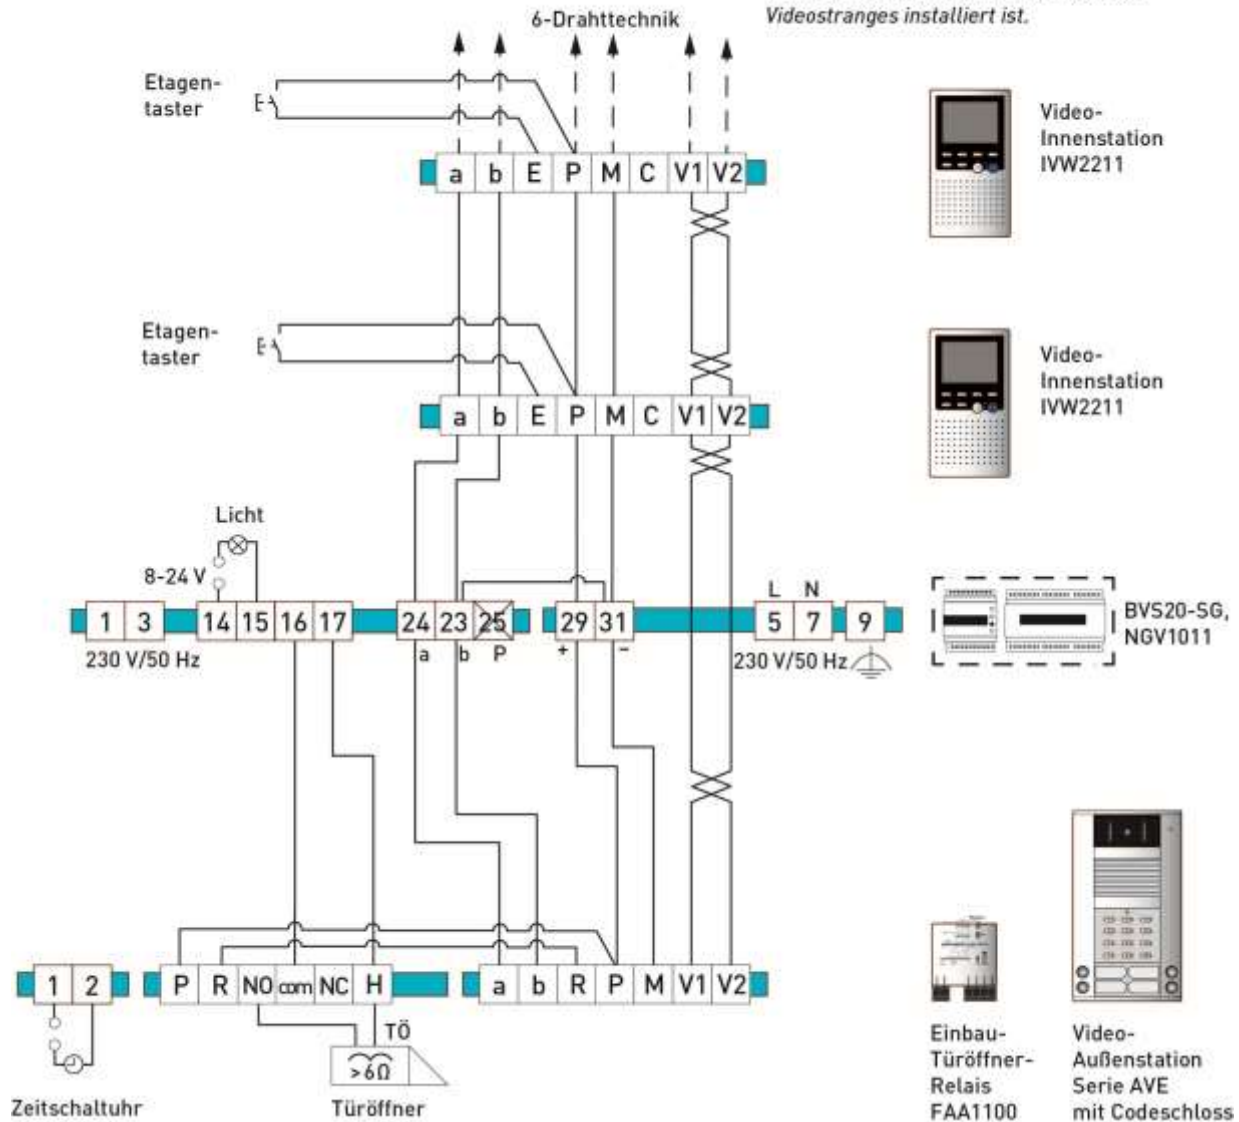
6-Drahttechnik

Videostranges installiert ist.

Etagen-
taster

a b E P M C V1 V2

Video-
Innenstation
IVW2211

Etagen-
taster

a b E P M C V1 V2

Video-
Innenstation
IVW2211

Licht

8-24 V

1 3 14 15 16 17 24 23 25 29 31 5 7 9

L N

230 V/50 Hz

a b P

+ –

230 V/50 Hz

BVS20-SG,
NGV1011

1 2 P R NO com NC H a b R P M V1 V2

TÖ

>6Ω

Zeitschaltuhr

Türöffner

Einbau-
Türöffner-
Relais
FAA1100

Video-
Außenstation
Serie AVE
mit Codeschloss